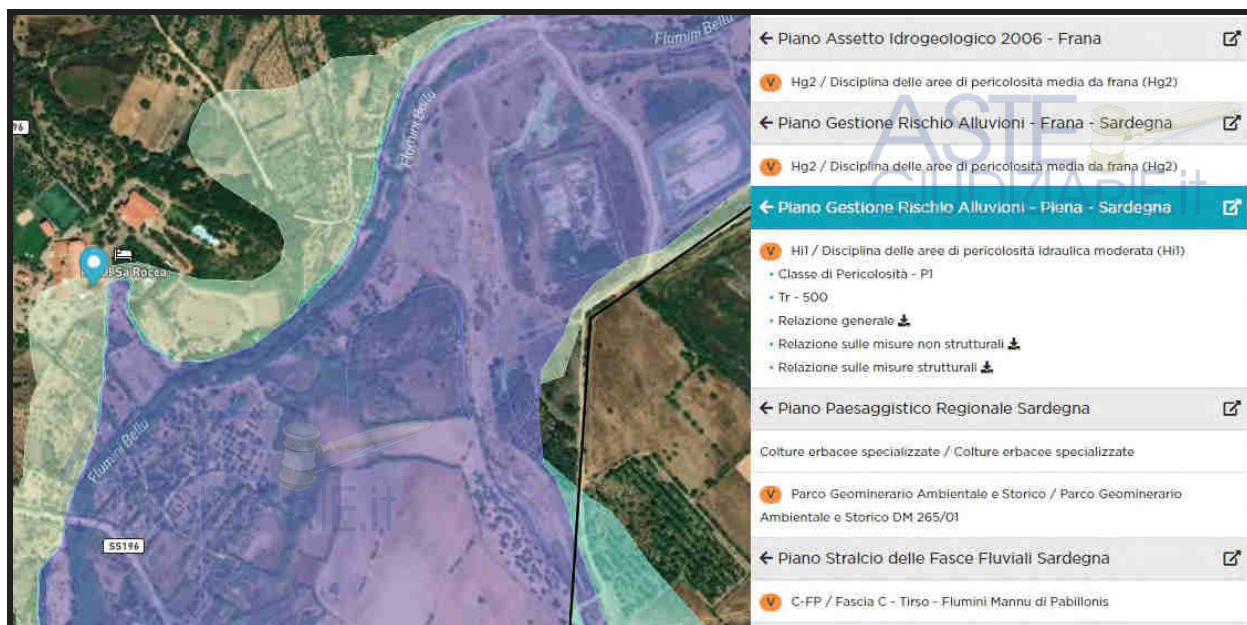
Flumini Bellu
Flumini Bellu
76
Sa Rocca
Flumini Bellu
SS196
ASTE GIUDIZIARIE.it

← Piano Assetto Idrogeologico 2006 - Frana

V Hg2 / Disciplina delle aree di pericolosità media da frana (Hg2)

← Piano Gestione Rischio Alluvioni - Frana - Sardegna

V Hg2 / Disciplina delle aree di pericolosità media da frana (Hg2)

← Piano Gestione Rischio Alluvioni - Piena - Sardegna

V Hi1 / Disciplina delle aree di pericolosità idraulica moderata (Hi1)
• Classe di Pericolosità - P1
• Tr - 500
• Relazione generale
• Relazione sulle misure non strutturali
• Relazione sulle misure strutturali

← Piano Paesaggistico Regionale Sardegna

Colture erbacee specializzate / Colture erbacee specializzate

V Parco Geominerario Ambientale e Storico / Parco Geominerario Ambientale e Storico DM 265/01

← Piano Stralcio delle Fasce Fluviali Sardegna

V C-FP / Fascia C - Tirso - Flumini Mannu di Pabillonis